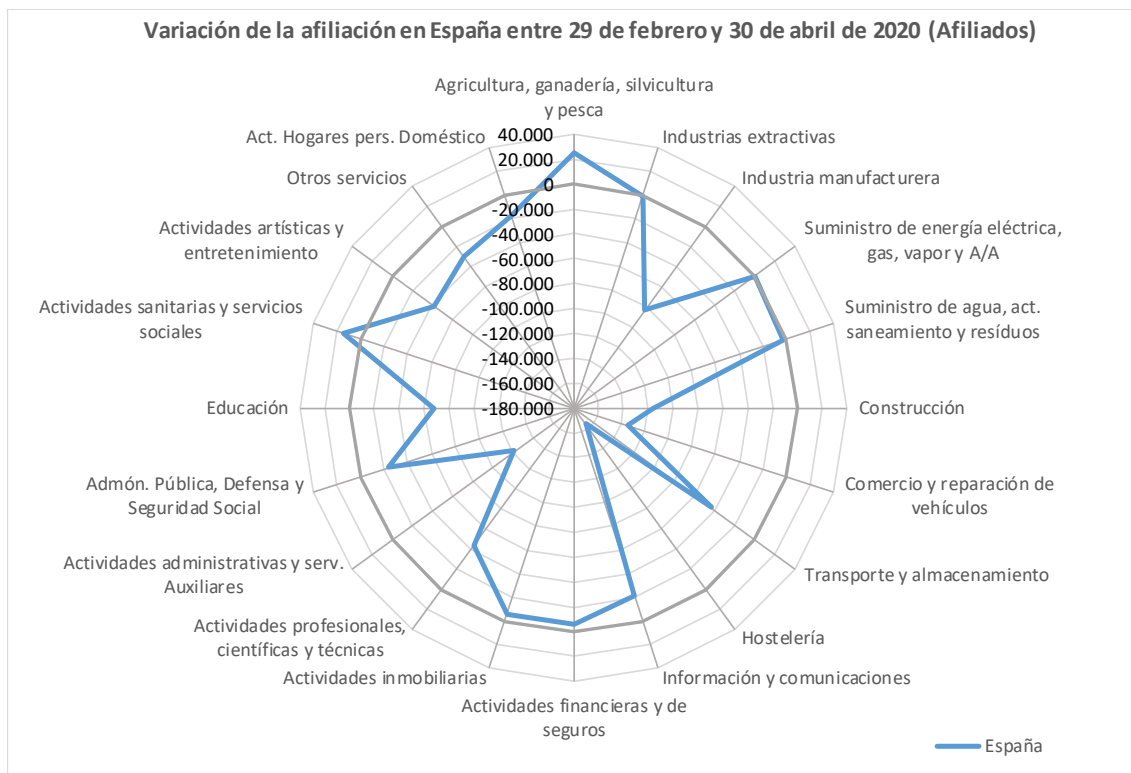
Variación de la afiliación en España entre 29 de febrero y 30 de abril de 2020 (Afiliados)

Agricultura, ganadería, silvicultura y pesca

Industrias extractivas

Industria manufacturera

Suministro de energía eléctrica, gas, vapor y A/A

Suministro de agua, act. saneamiento y resíduos

Construcción

Comercio y reparación de vehículos

Transporte y almacenamiento

Hostelería

Información y comunicaciones

Actividades financieras y de seguros

Actividades inmobiliarias

Actividades profesionales, científicas y técnicas

Actividades administrativas y serv. Auxiliares

Admón. Pública, Defensa y Seguridad Social

Educación

Actividades sanitarias y servicios sociales

Actividades artísticas y entretenimiento

Otros servicios

Act. Hogares pers. Doméstico

40.000
20.000
0
-20.000
-40.000
-60.000
-80.000
-100.000
-120.000
-140.000
-160.000
-180.000

España